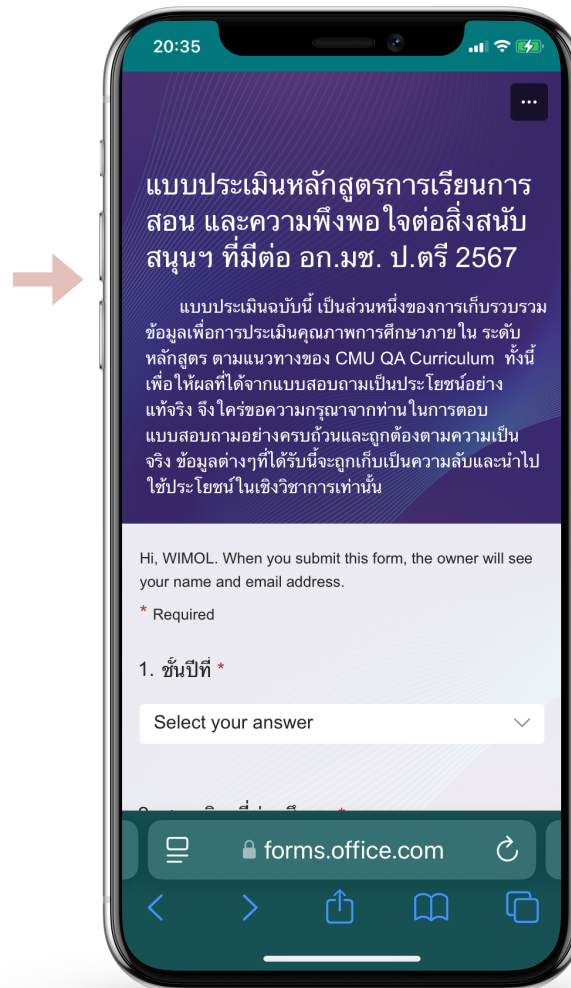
20:35

...

แบบประเมินหลักสูตรการเรียนการสอน และความพึงพอใจต่อสิ่งสนับสนุนฯ ที่มีต่อ อก.มช. ป.ตรี 2567

แบบประเมินฉบับนี้ เป็นส่วนหนึ่งของการเก็บรวบรวมข้อมูลเพื่อการประเมินคุณภาพการศึกษาภายใน ระดับหลักสูตร ตามแนวทางของ CMU QA Curriculum ทั้งนี้เพื่อให้ผลที่ได้จากแบบสอบถามเป็นประโยชน์อย่างแท้จริง จึงใคร่ขอความกรุณาจากท่านในการตอบแบบสอบถามอย่างครบถ้วนและถูกต้องตามความเป็นจริง ข้อมูลต่างๆที่ได้รับนี้จะถูกเก็บเป็นความลับและนำไปใช้ประโยชน์ในเชิงวิชาการเท่านั้น

Hi, WIMOL. When you submit this form, the owner will see your name and email address.

* Required

1. ชั้นปีที่ *

Select your answer

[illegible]

forms.office.com